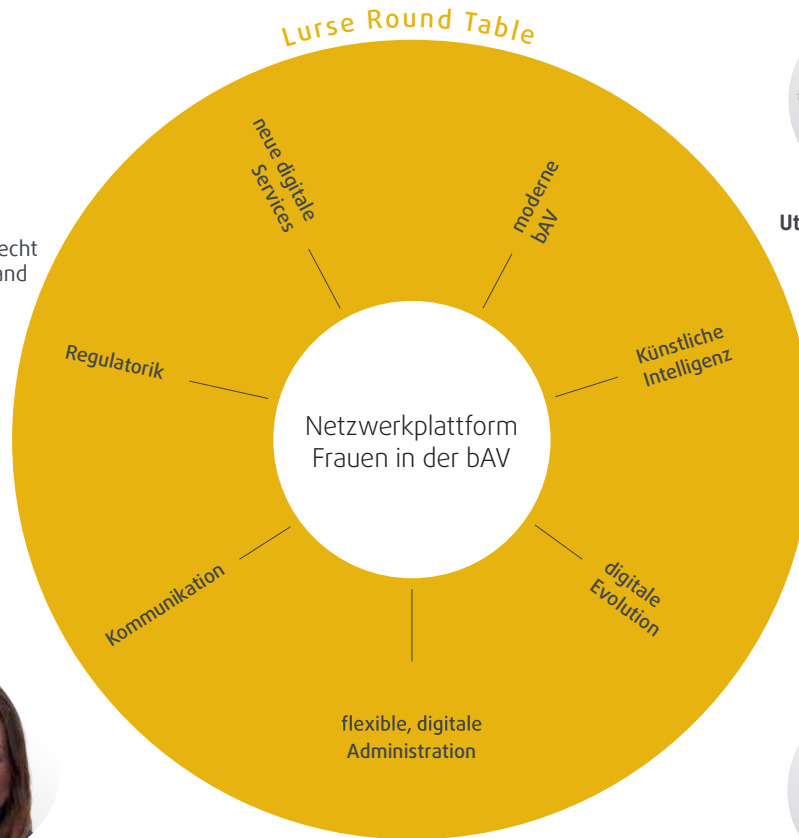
Lurse Round Table

echt
and

Ut

neue digitale Services

moderne bAV

Künstliche Intelligenz

Regulatorik

Netzwerkplattform
Frauen in der bAV

Kommunikation

digitale Evolution

flexible, digitale
Administration